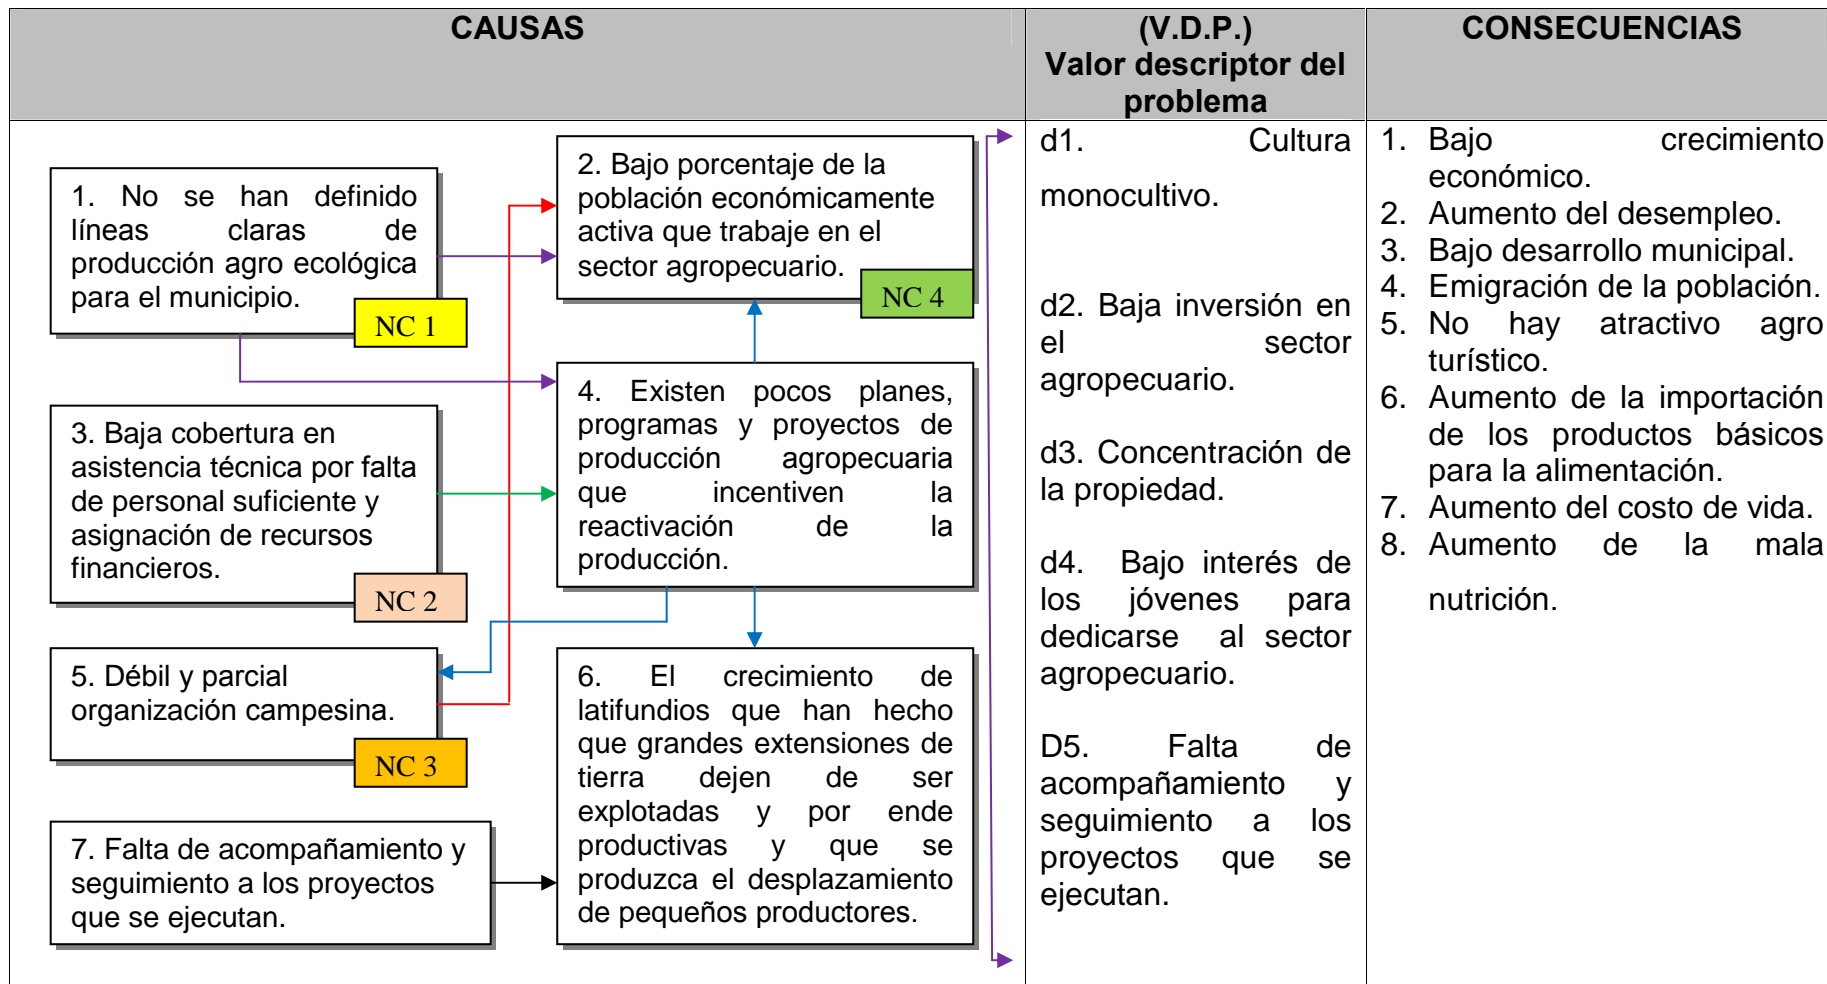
| CAUSAS | (V.D.P.) Valor descriptor del problema | CONSECUENCIAS |
|---|---|---|
| 1. No se han definido líneas claras de producción agro ecológica para el municipio. NC 1<br>2. Bajo porcentaje de la población económicamente activa que trabaje en el sector agropecuario. NC 4<br>3. Baja cobertura en asistencia técnica por falta de personal suficiente y asignación de recursos financieros. NC 2<br>4. Existen pocos planes, programas y proyectos de producción agropecuaria que incentiven la reactivación de la producción.<br>5. Débil y parcial organización campesina. NC 3<br>6. El crecimiento de latifundios que han hecho que grandes extensiones de tierra dejen de ser explotadas y por ende productivas y que se produzca el desplazamiento de pequeños productores.<br>7. Falta de acompañamiento y seguimiento a los proyectos que se ejecutan. | d1. Cultura monocultivo.<br>d2. Baja inversión en el sector agropecuario.<br>d3. Concentración de la propiedad.<br>d4. Bajo interés de los jóvenes para dedicarse al sector agropecuario.<br>D5. Falta de acompañamiento y seguimiento a los proyectos que se ejecutan. | 1. Bajo crecimiento económico.<br>2. Aumento del desempleo.<br>3. Bajo desarrollo municipal.<br>4. Emigración de la población.<br>5. No hay atractivo agro turístico.<br>6. Aumento de la importación de los productos básicos para la alimentación.<br>7. Aumento del costo de vida.<br>8. Aumento de la mala nutrición. |